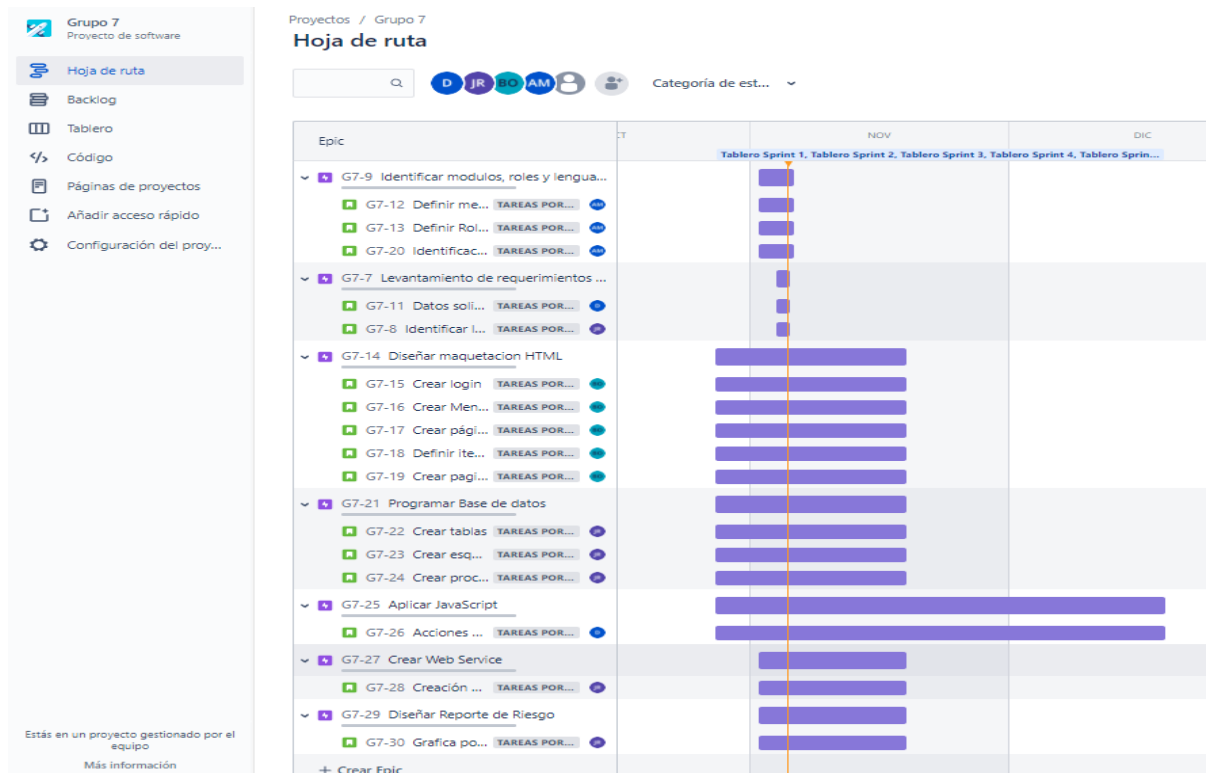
Grupo 7
Proyecto de software

Hoja de ruta
Backlog
Tablero
Código
Páginas de proyectos
Añadir acceso rápido
Configuración del proy...

Estás en un proyecto gestionado por el equipo
Más información

Proyectos / Grupo 7
Hoja de ruta

D JR BO AM

Categoría de est...

Epic
CT NOV DIC
Tablero Sprint 1, Tablero Sprint 2, Tablero Sprint 3, Tablero Sprint 4, Tablero Sprin...

G7-9 Identificar modulos, roles y lengua...
G7-12 Definir me... TAREAS POR... AM
G7-13 Definir Rol... TAREAS POR... AM
G7-20 Identificac... TAREAS POR... AM
G7-7 Levantamiento de requerimientos ...
G7-11 Datos soli... TAREAS POR... D
G7-8 Identificar l... TAREAS POR... JR
G7-14 Diseñar maquetacion HTML
G7-15 Crear login TAREAS POR... BO
G7-16 Crear Men... TAREAS POR... BO
G7-17 Crear pági... TAREAS POR... BO
G7-18 Definir ite... TAREAS POR... BO
G7-19 Crear pagi... TAREAS POR... BO
G7-21 Programar Base de datos
G7-22 Crear tablas TAREAS POR... JR
G7-23 Crear esq... TAREAS POR... JR
G7-24 Crear proc... TAREAS POR... JR
G7-25 Aplicar JavaScript
G7-26 Acciones ... TAREAS POR... D
G7-27 Crear Web Service
G7-28 Creación ... TAREAS POR... JR
G7-29 Diseñar Reporte de Riesgo
G7-30 Grafica po... TAREAS POR... JR
+ Crear Epic